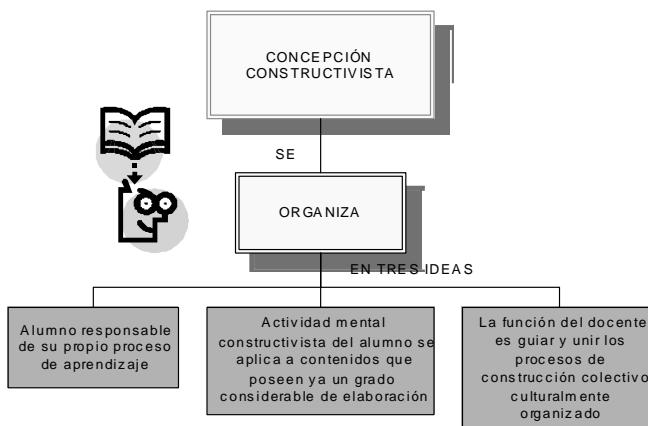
CONCEPCIÓN CONSTRUCTIVISTA

SE

ORGANIZA

EN TRES IDEAS

Alumno responsable de su propio proceso de aprendizaje

Actividad mental constructivista del alumno se aplica a contenidos que poseen ya un grado considerable de elaboración

La función del docente es guiar y unir los procesos de construcción colectivo culturalmente organizado